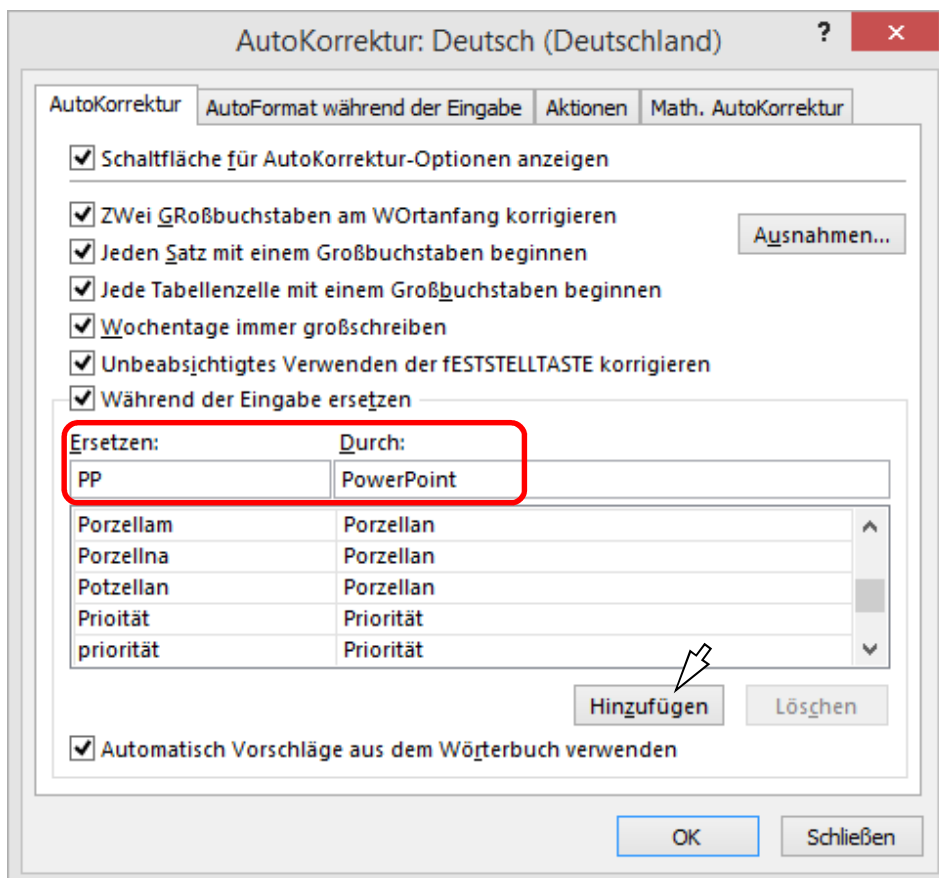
AutoKorrektur: Deutsch (Deutschland)

?

AutoKorrektur | AutoFormat während der Eingabe | Aktionen | Math. AutoKorrektur

Schaltfläche für AutoKorrektur-Optionen anzeigen

ZWei GRoßbuchstaben am WOrtanfang korrigieren

Ausnahmen...

Jeden Satz mit einem Großbuchstaben beginnen

Jede Tabellenzelle mit einem Großbuchstaben beginnen

Wochentage immer großschreiben

Unbeabsichtigtes Verwenden der fESTSTELLTASTE korrigieren

Während der Eingabe ersetzen

Ersetzen: Durch:

PP PowerPoint

| | |
|---|---|
| Porzellam | Porzellan |
| Porzellna | Porzellan |
| Potzellan | Porzellan |
| Prioität | Priorität |
| priorität | Priorität |

Hinzufügen

Löschen

Automatisch Vorschläge aus dem Wörterbuch verwenden

OK

Schließen